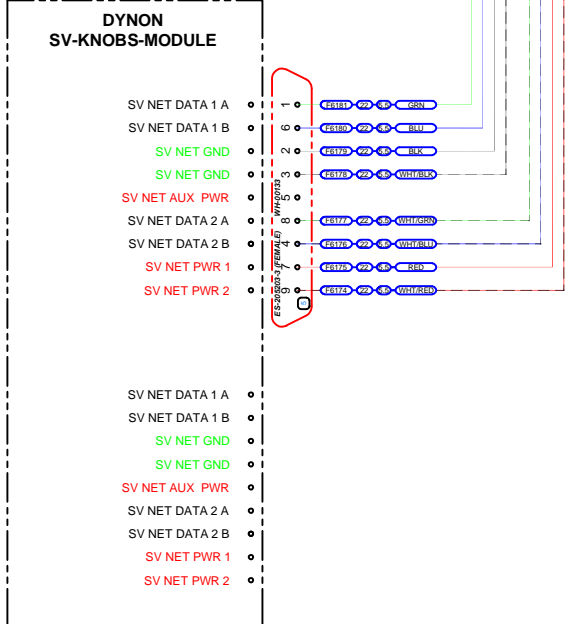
DYNON
SV-KNOBS-MODULE

SV NET DATA 1 A
SV NET DATA 1 B
SV NET GND
SV NET GND
SV NET AUX PWR
SV NET DATA 2 A
SV NET DATA 2 B
SV NET PWR 1
SV NET PWR 2

1
6
2
3
5
8
4
7
9

WH-00133
ES-205203-3 (FEMALE)

F6181 22 6.5 GRN
F6180 22 6.5 BLU
F6179 22 6.5 BLK
F6178 22 6.5 WHT/BLK
F6177 22 6.5 WHT/GRN
F6176 22 6.5 WHT/BLU
F6175 22 6.5 RED
F6174 22 6.5 WHT/RED

SV NET DATA 1 A
SV NET DATA 1 B
SV NET GND
SV NET GND
SV NET AUX PWR
SV NET DATA 2 A
SV NET DATA 2 B
SV NET PWR 1
SV NET PWR 2